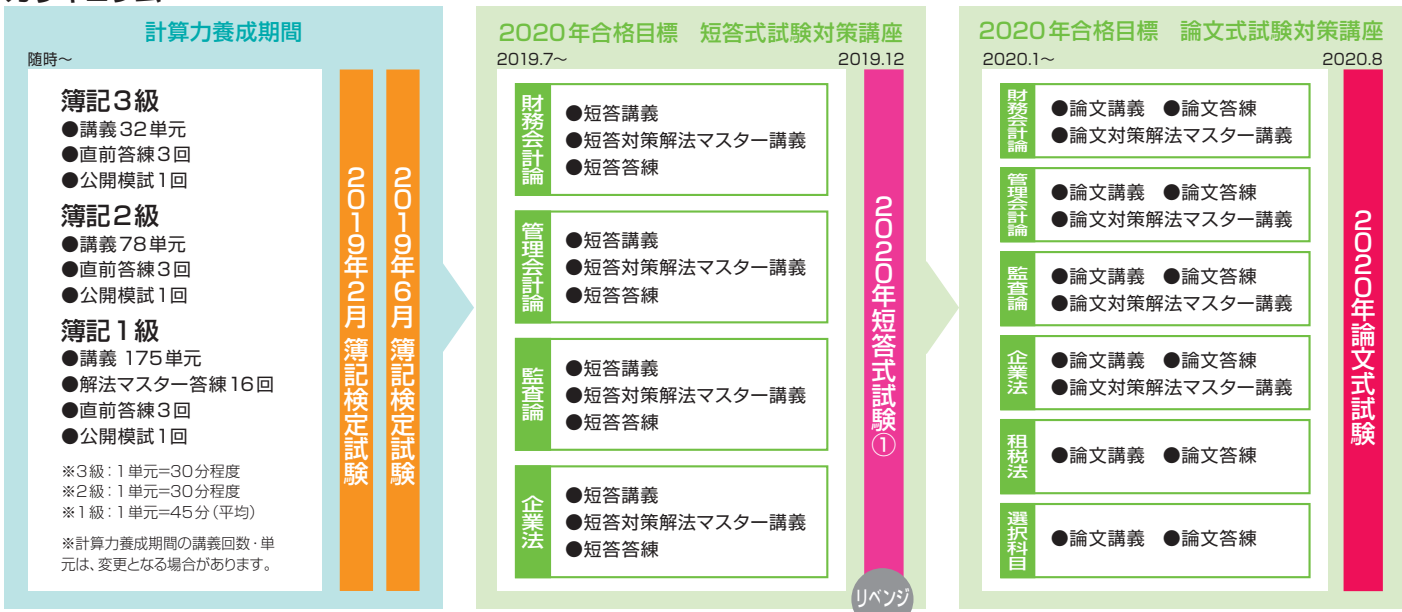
計算力養成期間

随時～

簿記3級
●講義 32単元
●直前答練3回
●公開模試1回

簿記2級
●講義 78単元
●直前答練3回
●公開模試1回

簿記1級
●講義 175単元
●解法マスター答練16回
●直前答練3回
●公開模試1回

※3級：1単元=30分程度
※2級：1単元=30分程度
※1級：1単元=45分（平均）

※計算力養成期間の講義回数・単元は、変更となる場合があります。

2019年2月 簿記検定試験

2019年6月 簿記検定試験

2020年合格目標　短答式試験対策講座

2019.7～

2019.12

財務会計論
●短答講義
●短答対策解法マスター講義
●短答答練

管理会計論
●短答講義
●短答対策解法マスター講義
●短答答練

監査論
●短答講義
●短答対策解法マスター講義
●短答答練

企業法
●短答講義
●短答対策解法マスター講義
●短答答練

2020年短答式試験①

リベンジ

2020年合格目標　論文式試験対策講座

2020.1～

2020.8

財務会計論
●論文講義　●論文答練
●論文対策解法マスター講義

管理会計論
●論文講義　●論文答練
●論文対策解法マスター講義

監査論
●論文講義　●論文答練
●論文対策解法マスター講義

企業法
●論文講義　●論文答練
●論文対策解法マスター講義

租税法
●論文講義　●論文答練

選択科目
●論文講義　●論文答練

2020年論文式試験